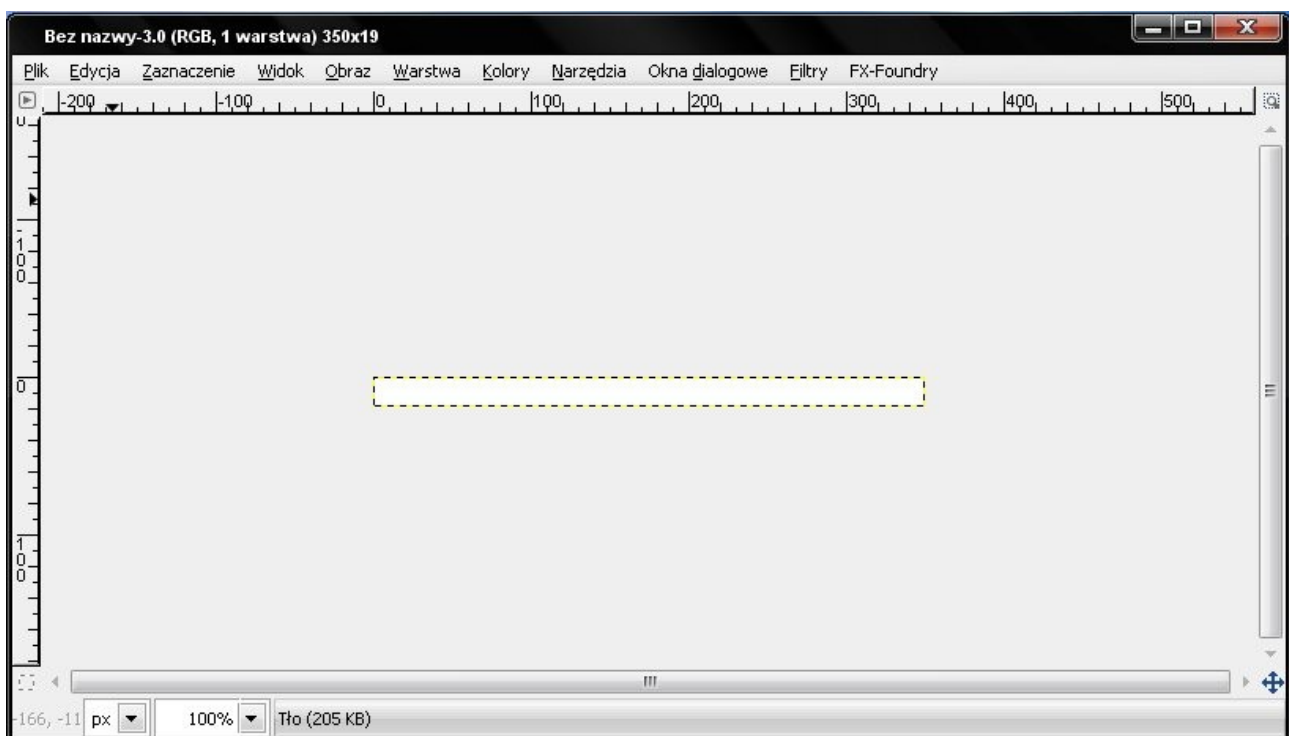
Bez nazwy-3.0 (RGB, 1 warstwa) 350x19

Plik Edycja Zaznaczenie Widok Obraz Warstwa Kolory Narzędzia Okna dialogowe Filtry FX-Foundry

-200 -100 0 100 200 300 400 500

100

0

100

-166, -11 px 100% Tło (205 KB)